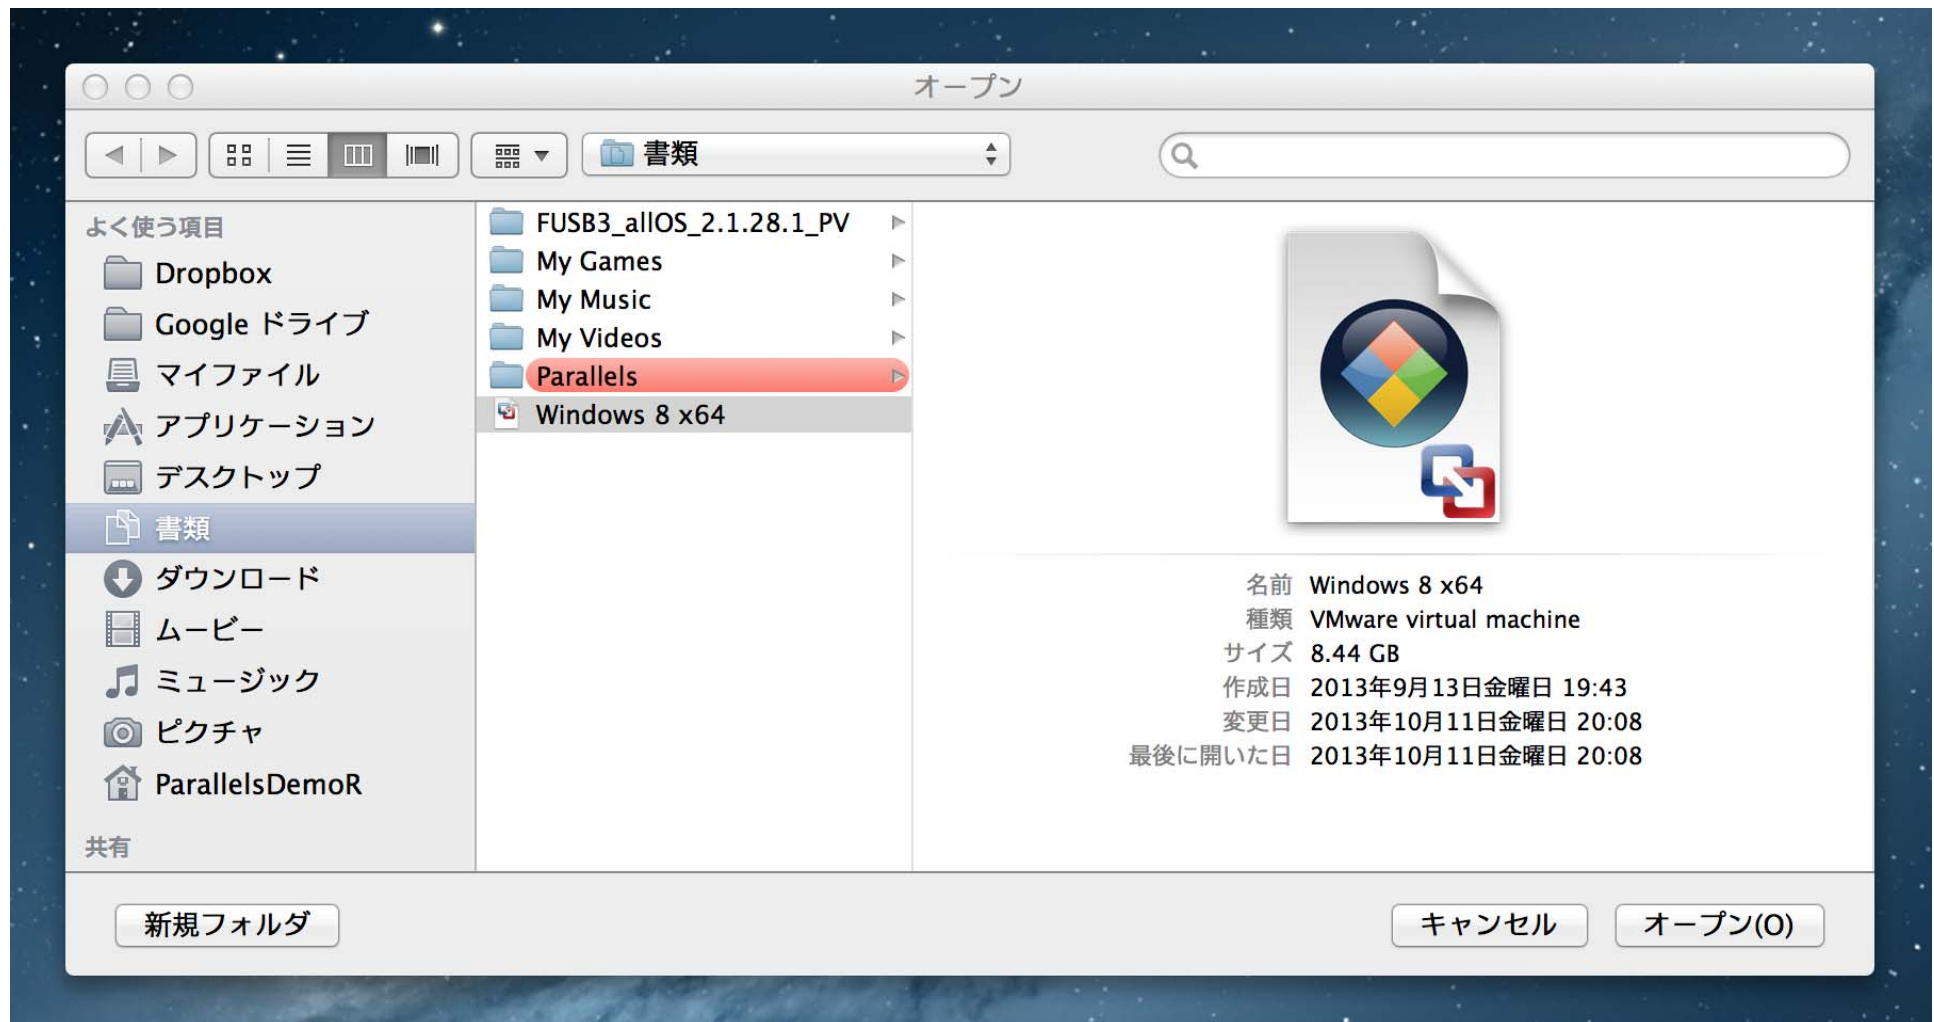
オープン

書類

よく使う項目
Dropbox
Google ドライブ
マイファイル
アプリケーション
デスクトップ
書類
ダウンロード
ムービー
ミュージック
ピクチャ
ParallelsDemoR
共有

FUSB3_allOS_2.1.28.1_PV
My Games
My Music
My Videos
Parallels
Windows 8 x64

名前 Windows 8 x64
種類 VMware virtual machine
サイズ 8.44 GB
作成日 2013年9月13日金曜日 19:43
変更日 2013年10月11日金曜日 20:08
最後に開いた日 2013年10月11日金曜日 20:08

新規フォルダ
キャンセル
オープン(O)